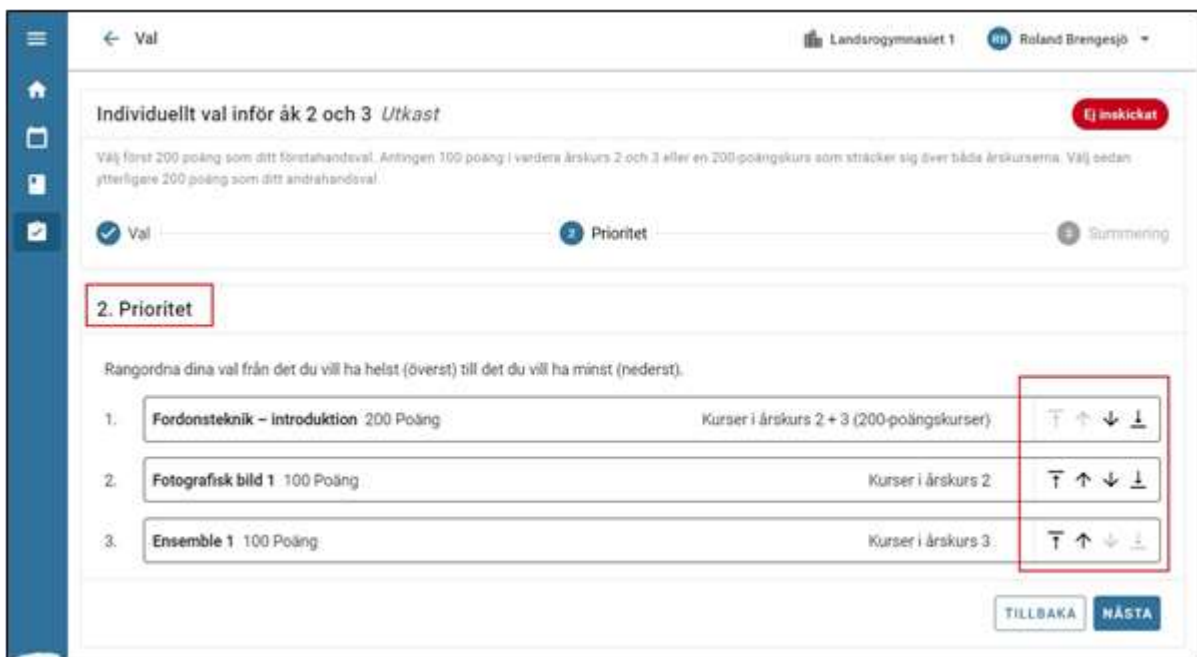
← Val

Landsrogymnasiet 1

RB Roland Brengesjö

Individuellt val inför åk 2 och 3 *Utkast*

Ej inskickat

Välj först 200 poäng som ditt förstahandsval. Antingen 100 poäng i vardera årskurs 2 och 3 eller en 200-poängskurs som sträcker sig över båda årskurserna. Välj sedan ytterligare 200 poäng som ditt andrahandsval.

Val

2 Prioritet

3 Summering

2. Prioritet

Rangordna dina val från det du vill ha helst (överst) till det du vill ha minst (nederst).

1. **Fordonsteknik – introduktion** 200 Poäng Kurser i årskurs 2 + 3 (200-poängskurser)

2. **Fotografisk bild 1** 100 Poäng Kurser i årskurs 2

3. **Ensemble 1** 100 Poäng Kurser i årskurs 3

TILLBAKA

NÄSTA